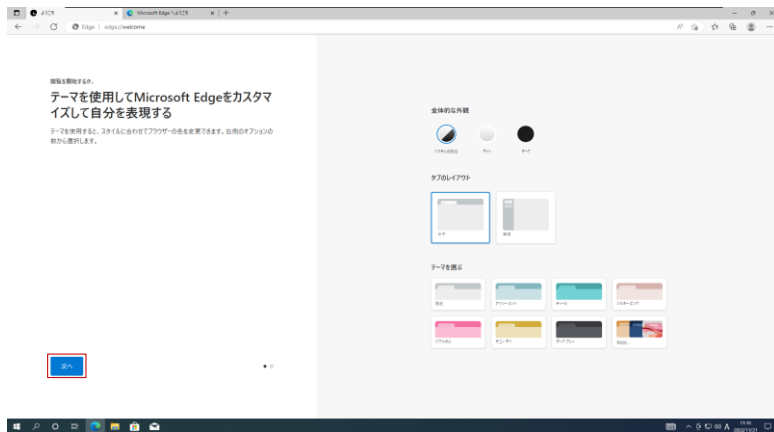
ようこそ
Microsoft Edge へようこそ
Edge | edge://welcome

閲覧を開始するか、
テーマを使用してMicrosoft Edgeをカスタマイズして自分を表現する
テーマを使用すると、スタイルに合わせてブラウザーの色を変更できます。右側のオプションの数から選択します。

全体的な外観
システムの既定
ライト
ダーク

タブのレイアウト
水平
垂直

テーマを選ぶ
既定
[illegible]
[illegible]
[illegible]
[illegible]
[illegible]
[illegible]
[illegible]

次へ